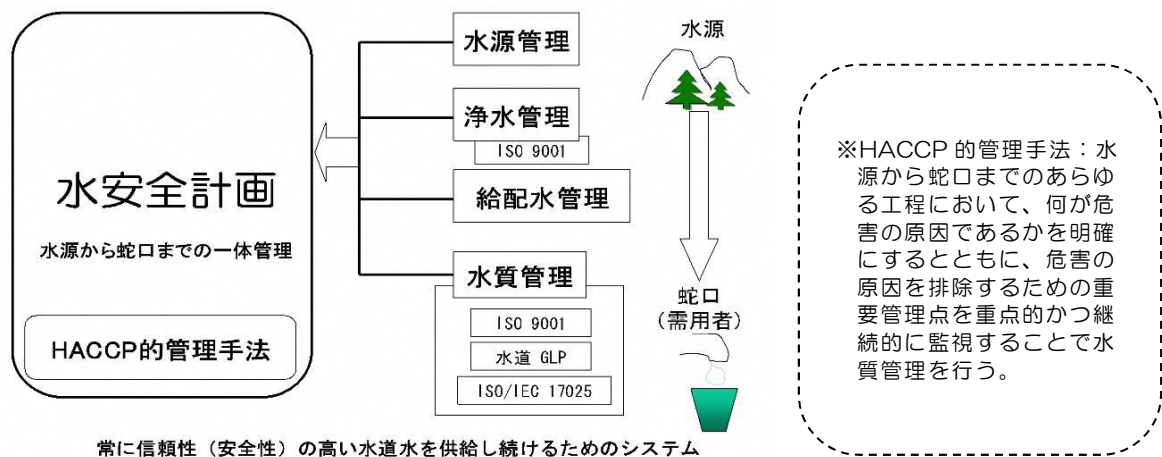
水安全計画

水源から蛇口までの一体管理

HACCP的管理手法

水源管理

浄水管理

ISO 9001

給配水管理

水質管理

ISO 9001

水道 GLP

ISO/IEC 17025

水源

蛇口
（需用者）

常に信頼性（安全性）の高い水道水を供給し続けるためのシステム

※HACCP 的管理手法：水源から蛇口までのあらゆる工程において、何が危害の原因であるかを明確にするとともに、危害の原因を排除するための重要管理点を重点的かつ継続的に監視することで水質管理を行う。